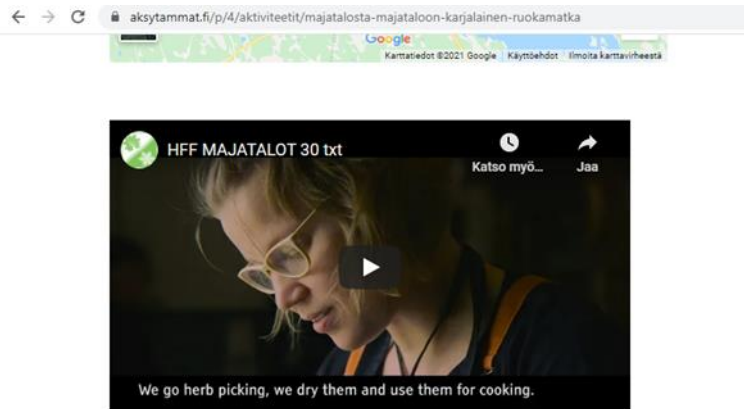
aksytammat.fi/p/4/aktiviteetit/majatalosta-majataloon-karjalainen-ruokamatka

Google
Karttatiedot ©2021 Google Käyttöehdot Ilmoita karttavirheestä

HFF MAJATALOT 30 txt
Katso myö...
Jaa

We go herb picking, we dry them and use them for cooking.